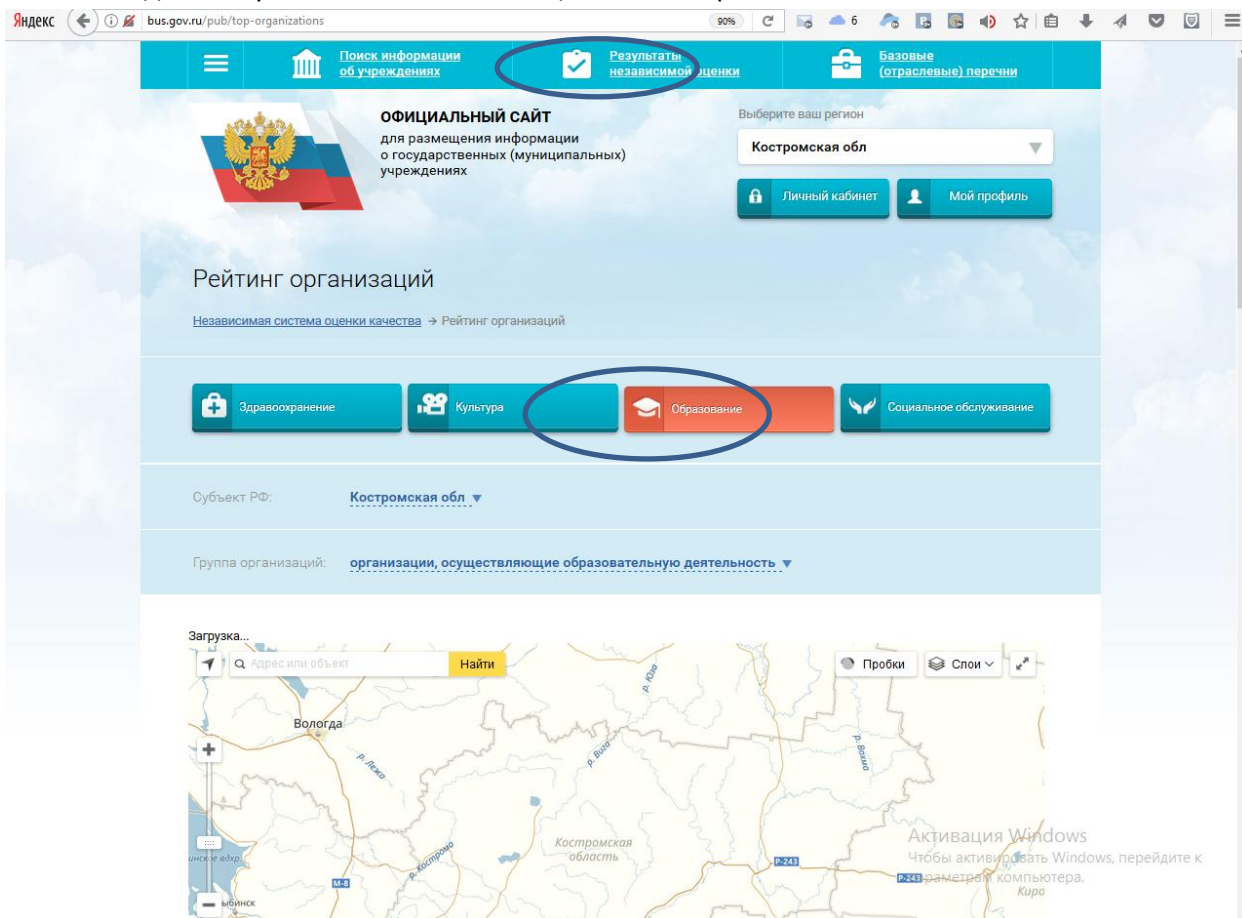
Яндекс bus.gov.ru/pub/top-organizations 90% 6

Поиск информации об учреждениях

Результаты независимой оценки

Базовые (отраслевые) перечни

ОФИЦИАЛЬНЫЙ САЙТ
для размещения информации о государственных (муниципальных) учреждениях

Выберите ваш регион

Костромская обл

Личный кабинет

Мой профиль

Рейтинг организаций

Независимая система оценки качества → Рейтинг организаций

Здравоохранение

Культура

Образование

Социальное обслуживание

Субъект РФ: Костромская обл

Группа организаций: организации, осуществляющие образовательную деятельность

Загрузка...

Адрес или объект

Найти

Пробки

Слои

Вологда

р. Лежа

р. Юза

р. Вига

р. Вохма

р. Кострома

Костромская область

М-8

Р-243

Р-243

Киро

инское вдхр.

ыбинск

Активация Windows
Чтобы активировать Windows, перейдите к параметрам компьютера.